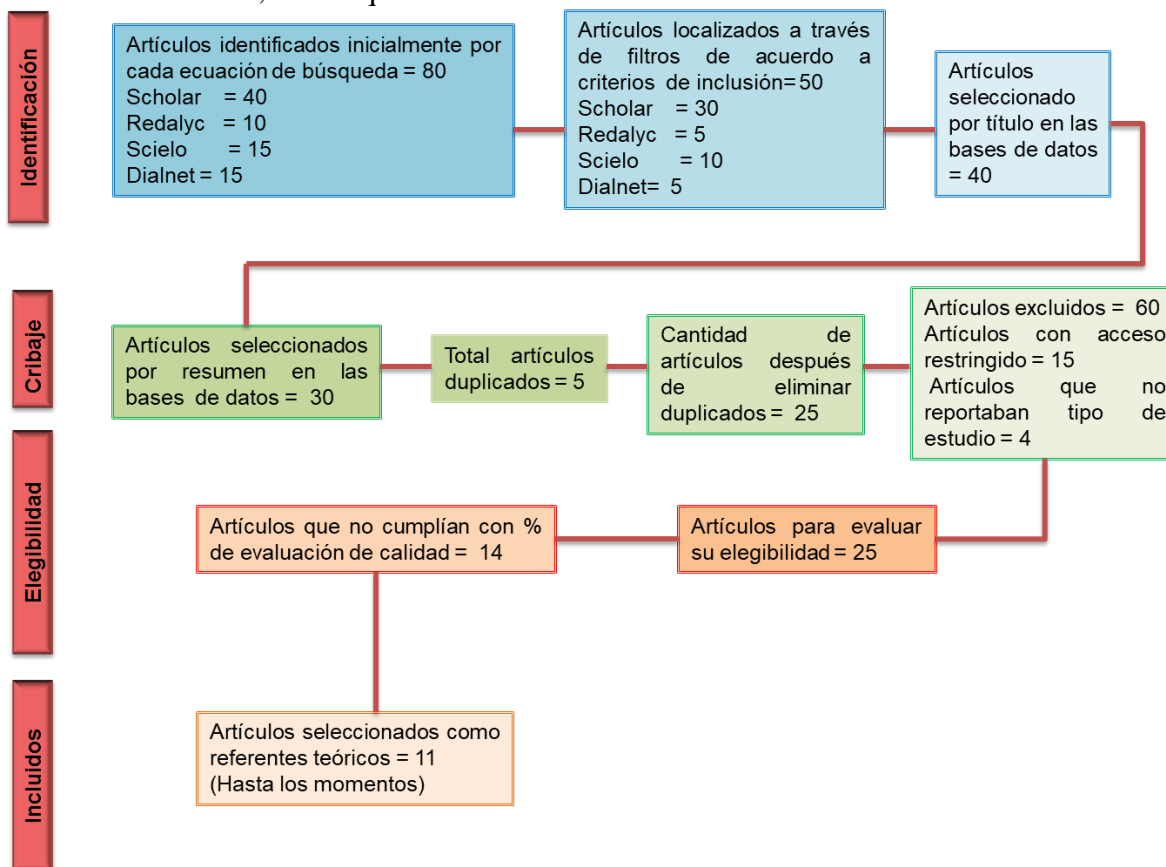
Identificación

Artículos identificados inicialmente por cada ecuación de búsqueda = 80
Scholar = 40
Redalyc = 10
Scielo = 15
Dialnet = 15

Artículos localizados a través de filtros de acuerdo a criterios de inclusión= 50
Scholar = 30
Redalyc = 5
Scielo = 10
Dialnet= 5

Artículos seleccionado por título en las bases de datos = 40

Cribaje

Artículos seleccionados por resumen en las bases de datos = 30

Total artículos duplicados = 5

Cantidad de artículos después de eliminar duplicados = 25

Artículos excluidos = 60
Artículos con acceso restringido = 15
Artículos que no reportaban tipo de estudio = 4

Elegibilidad

Artículos que no cumplían con % de evaluación de calidad = 14

Artículos para evaluar su elegibilidad = 25

Incluidos

Artículos seleccionados como referentes teóricos = 11
(Hasta los momentos)